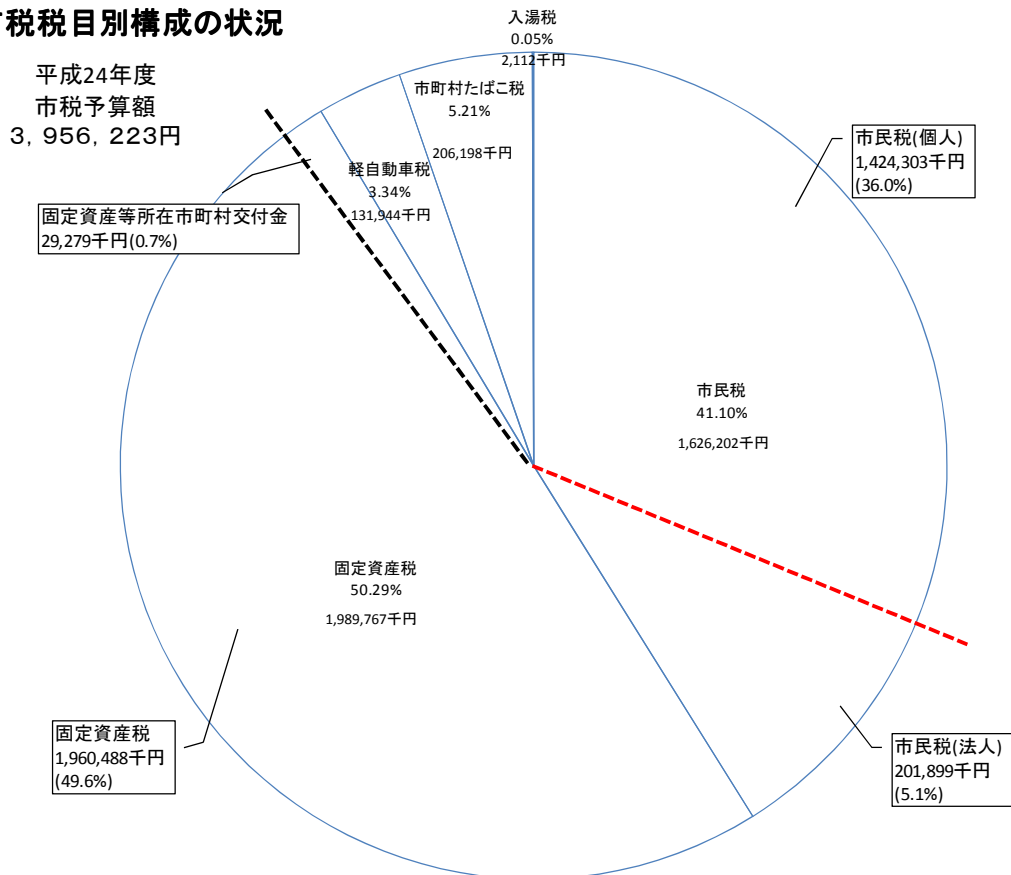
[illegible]税税目別構成の状況

平成24年度
市税予算額
3，956，223円

入湯税
0.05%
2,112千円

市町村たばこ税
5.21%
206,198千円

軽自動車税
3.34%
131,944千円

市民税(個人)
1,424,303千円
(36.0%)

固定資産等所在市町村交付金
29,279千円(0.7%)

市民税
41.10%
1,626,202千円

固定資産税
50.29%
1,989,767千円

固定資産税
1,960,488千円
(49.6%)

市民税(法人)
201,899千円
(5.1%)